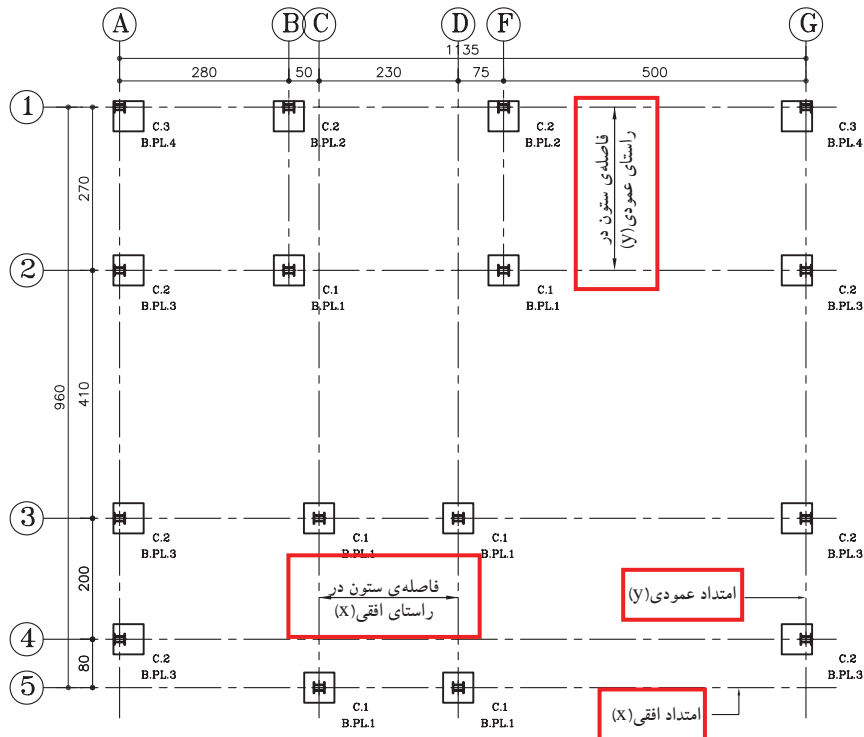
A B C D F G

1135

280 50 230 75 500

1 2 3 4 5

C.3
B.PL.4

C.2
B.PL.2

C.2
B.PL.2

C.3
B.PL.4

فاصله‌ی ستون در راستای عمودی(y)

270

C.2
B.PL.3

C.1
B.PL.1

C.1
B.PL.1

C.2
B.PL.3

960

410

C.2
B.PL.3

C.1
B.PL.1

C.1
B.PL.1

C.2
B.PL.3

200

فاصله‌ی ستون در راستای افقی(x)

امتداد عمودی(y)

C.2
B.PL.3

C.2
B.PL.3

80

C.1
B.PL.1

C.1
B.PL.1

امتداد افقی(x)